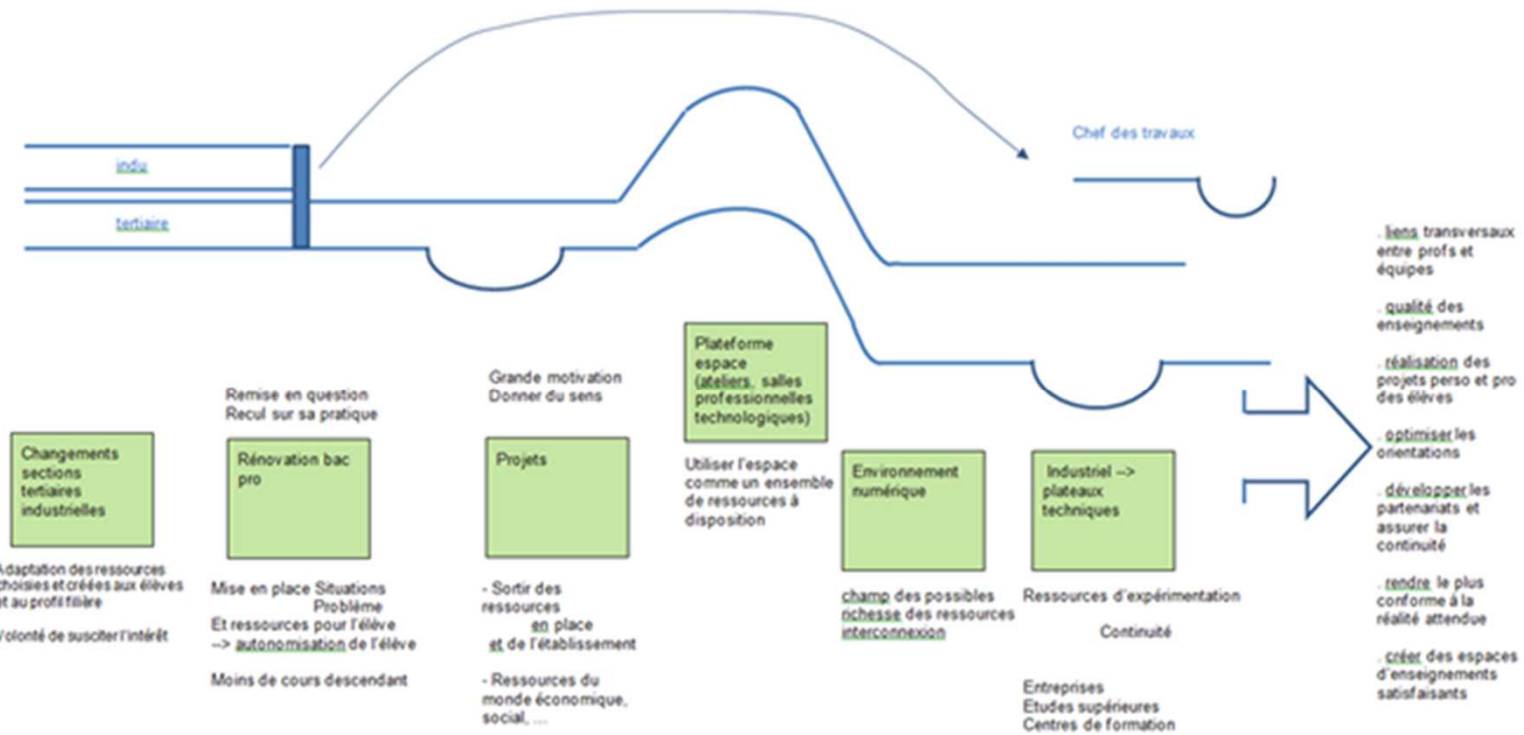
indu

tertiaire

Chef des travaux

. liens transversaux entre profs et équipes

. qualité des enseignements

. réalisation des projets perso et pro des élèves

. optimiser les orientations

. développer les partenariats et assurer la continuité

. rendre le plus conforme à la réalité attendue

. créer des espaces d'enseignements satisfaisants

Changements sections tertiaires industrielles

Adaptation des ressources choisies et créées aux élèves et au profil filière

Volonté de susciter l'intérêt

Remise en question
Recul sur sa pratique

Rénovation bac pro

Mise en place Situations Problème
Et ressources pour l'élève
--> autonomisation de l'élève

Moins de cours descendant

Grande motivation
Donner du sens

Projets

- Sortir des ressources en place et de l'établissement

- Ressources du monde économique, social, ...

Plateforme espace (ateliers, salles professionnelles technologiques)

Utiliser l'espace comme un ensemble de ressources à disposition

Environnement numérique

champ des possibles
richesse des ressources
interconnexion

Industriel --> plateaux techniques

Ressources d'expérimentation

Continuité

Entreprises
Etudes supérieures
Centres de formation